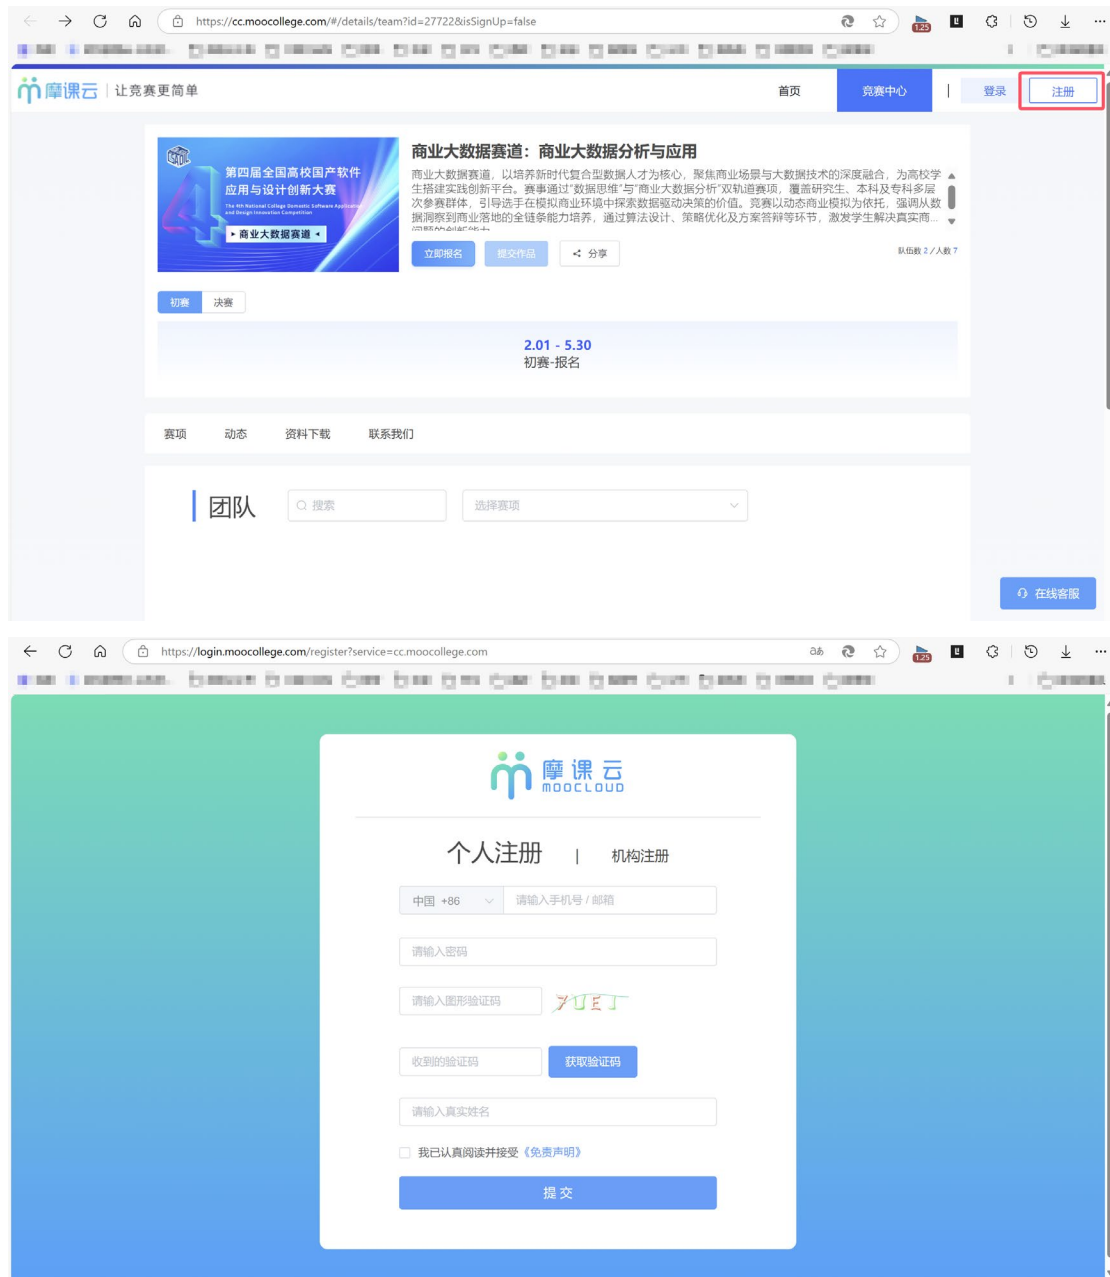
https://cc.moocollege.com/#/details/team?id=27722&isSignUp=false

1.25

摩课云 | 让竞赛更简单

首页 竞赛中心 | 登录 注册

第四届全国高校国产软件应用与设计创新大赛

The 4th National College Domestic Software Application and Design Innovation Competition

▸ 商业大数据赛道 ◂

商业大数据赛道：商业大数据分析与应用

商业大数据赛道，以培养新时代复合型数据人才为核心，聚焦商业场景与大数据技术的深度融合，为高校学生搭建实践创新平台。赛事通过"数据思维"与"商业大数据分析"双轨道赛项，覆盖研究生、本科及专科多层次参赛群体，引导选手在模拟商业环境中探索数据驱动决策的价值。竞赛以动态商业模拟为依托，强调从数据洞察到商业落地的全链条能力培养，通过算法设计、策略优化及方案答辩等环节，激发学生解决真实商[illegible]

立即报名 提交作品 分享

队伍数 2 / 人数 7

初赛 决赛

2.01 - 5.30
初赛-报名

赛项 动态 资料下载 联系我们

团队 搜索 选择赛项

在线客服

https://login.moocollege.com/register?service=cc.moocollege.com

1.25

摩课云 MOOCLOUD

个人注册 | 机构注册

中国 +86 请输入手机号 / 邮箱

请输入密码

请输入图形验证码 7UEJ

收到的验证码 获取验证码

请输入真实姓名

我已认真阅读并接受《免责声明》

提 交